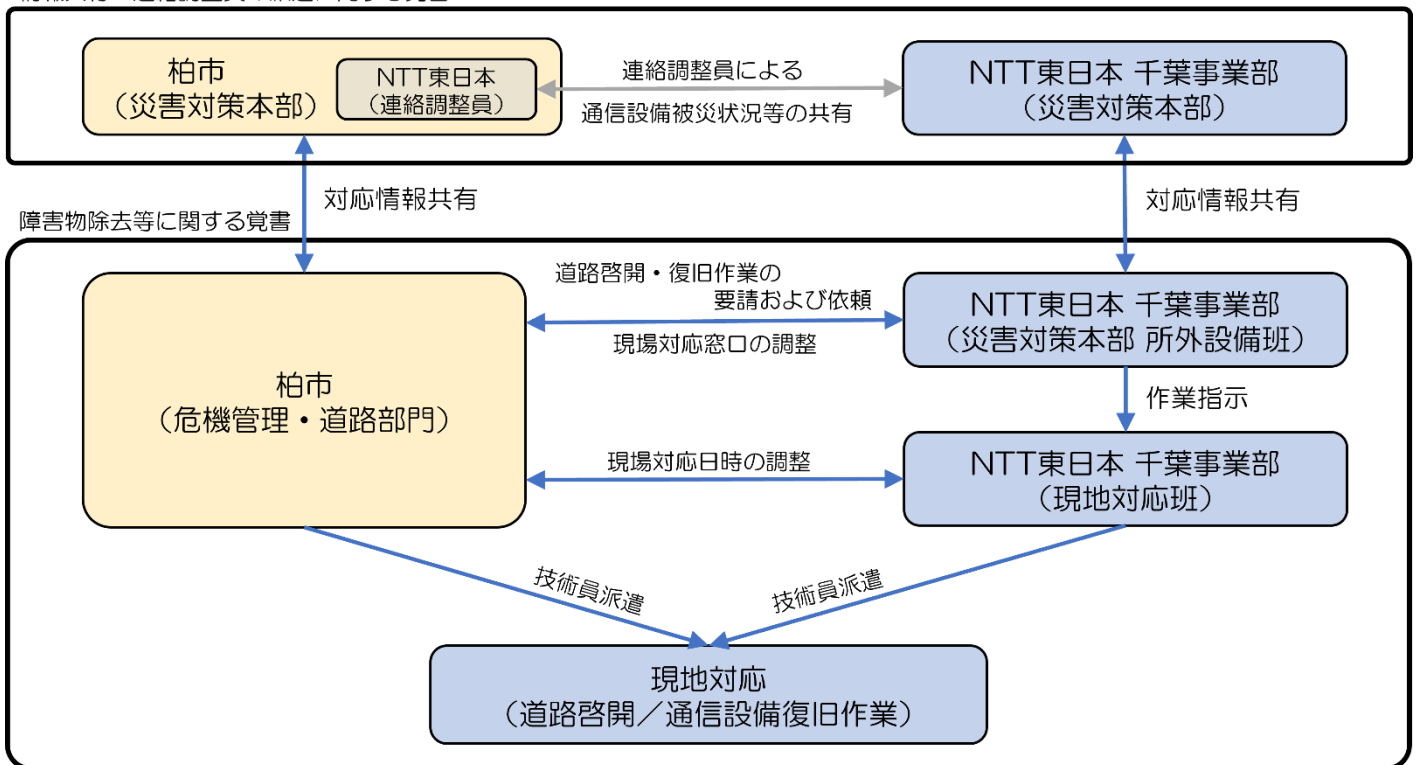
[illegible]

柏市
（災害対策本部）

NTT東日本
（連絡調整員）

連絡調整員による
通信設備被災状況等の共有

NTT東日本 千葉事業部
（災害対策本部）

対応情報共有

対応情報共有

障害物除去等に関する覚書

道路啓開・復旧作業の
要請および依頼

現場対応窓口の調整

NTT東日本 千葉事業部
（災害対策本部 所外設備班）

柏市
（危機管理・道路部門）

作業指示

現場対応日時の調整

NTT東日本 千葉事業部
（現地対応班）

技術員派遣

技術員派遣

現地対応
（道路啓開／通信設備復旧作業）